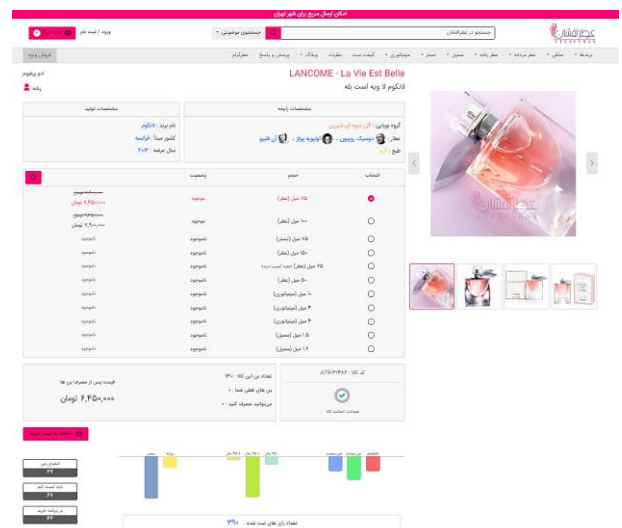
امکان ارسال سریع برای شهر تهران

عطرافشان

جستجو در عطرافشان

جستجوی موضوعی

ورود / ثبت نام

سبد خرید

برندها • عطاری • عطر مردانه • عطر زنانه • عطر • تستر • مینیاتوری • کیفیت ست • نظرات • وبلاگ • پرسش و پاسخ • عطرگرام

فروش ویژه

LANCOME - La Vie Est Belle

لانکوم لا ویه است بله

ادو پرفیوم

زنانه

مشخصات پایه

گروه بویایی : گل میوه ای شیرین

عطار : دومینیک روپیون ، اولیویه پولژ ، آن فلیپو

طبع : گرم

مشخصات تولید

نام برند : لانکوم

کشور مبدا : فرانسه

سال عرضه : ۲۰۱۲

| انتخاب | حجم | وضعیت | |
|---|---|---|---|
| | ۷۵ میل (عطر) | موجود | ۶,۶۵۰,۰۰۰ تومان |
| | ۱۰۰ میل (عطر) | موجود | ۷,۹۰۰,۰۰۰ تومان |
| | ۷۵ میل (تستر) | ناموجود | ناموجود |
| | ۱۵۰ میل (عطر) | ناموجود | ناموجود |
| | ۷۵ میل (عطر) جعبه آسیب دیده | ناموجود | ناموجود |
| | ۵۰ میل (عطر) | ناموجود | ناموجود |
| | ۱۰ میل (مینیاتوری) | ناموجود | ناموجود |
| | ۴ میل (مینیاتوری) | ناموجود | ناموجود |
| | ۴ میل (مینیاتوری) | ناموجود | ناموجود |
| | ۱.۵ میل (تستی) | ناموجود | ناموجود |
| | ۱.۲ میل (تستی) | ناموجود | ناموجود |

کد کالا : ۸۷۸۰۳۱۳۸۲

ضمانت اصالت کالا

تعداد بن این کالا : ۱۳۰

بن های فعلی شما : ۰

میتوانید مصرف کنید : ۰

قیمت پس از مصرف بن ها

۶,۶۵۰,۰۰۰ تومان

اضافه به سبد خرید

۴۲

۴۷

۴۶

تعداد رای های ثبت شده : ۳۹۰